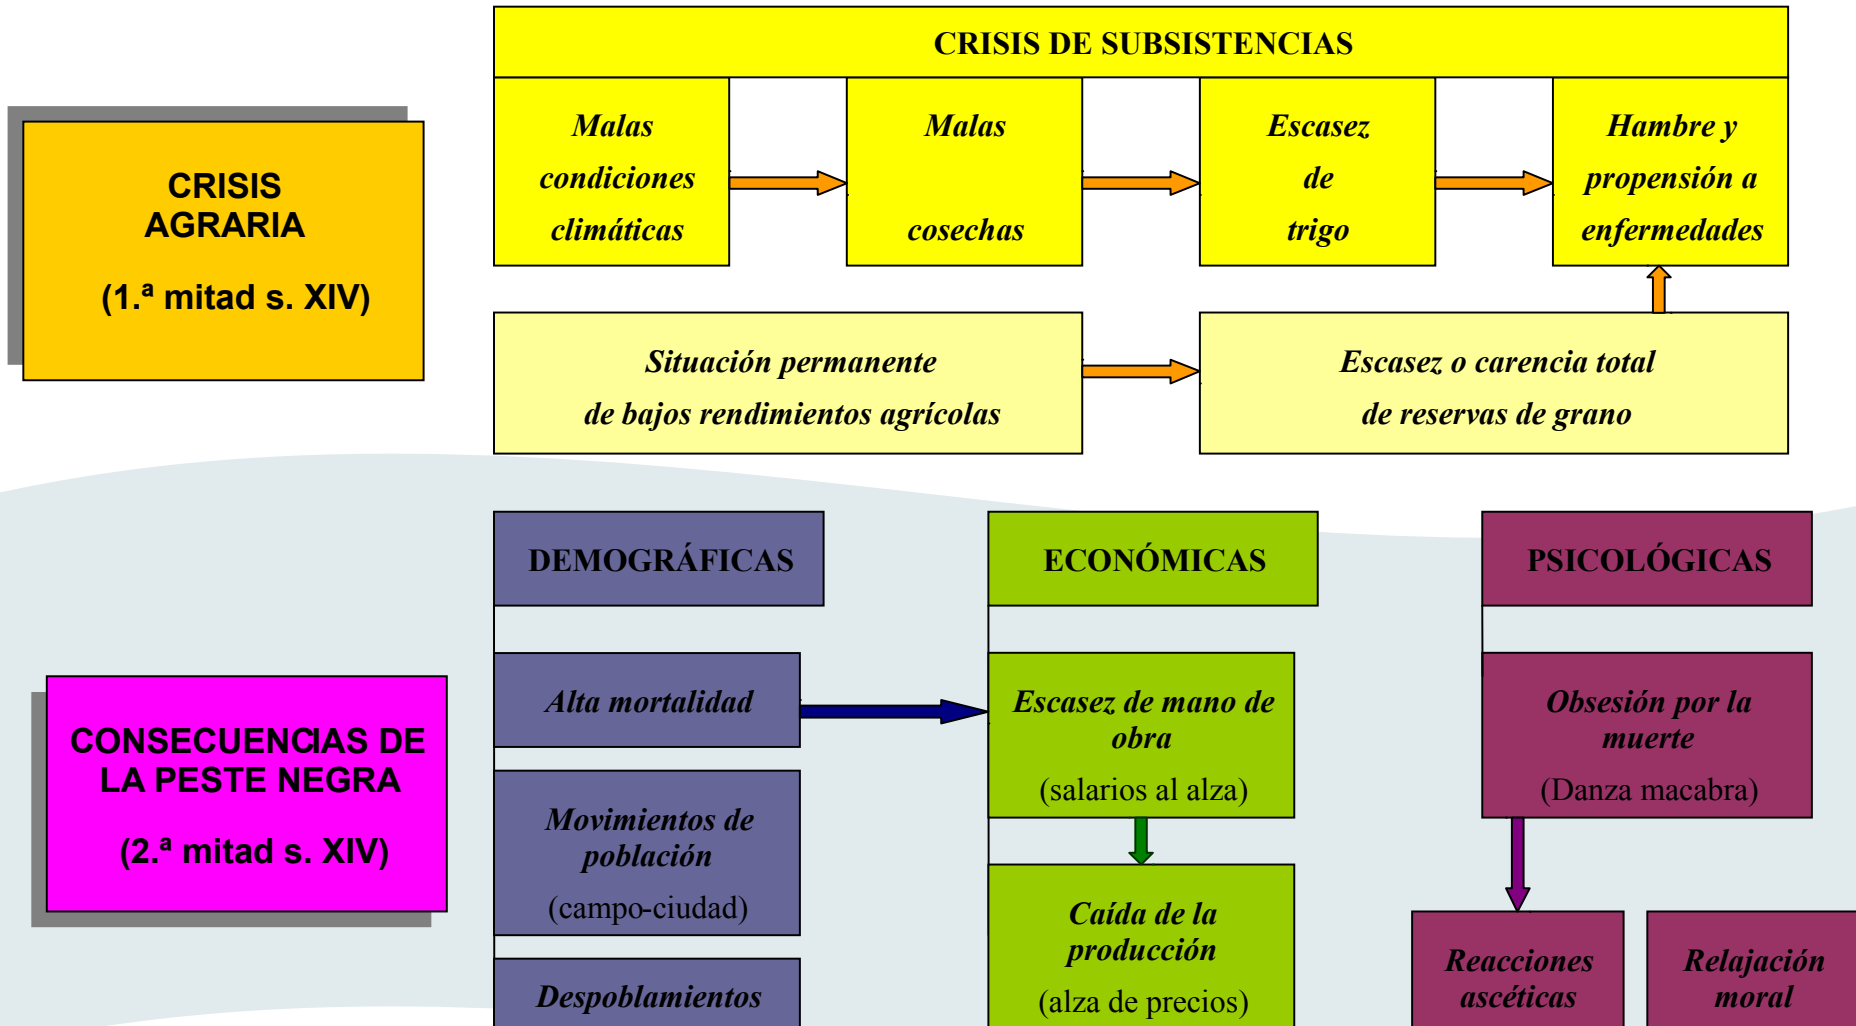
CRISIS AGRARIA

(1.ª mitad s. XIV)

CRISIS DE SUBSISTENCIAS

Malas condiciones climáticas

Malas cosechas

Escasez de trigo

Hambre y propensión a enfermedades

Situación permanente de bajos rendimientos agrícolas

Escasez o carencia total de reservas de grano

CONSECUENCIAS DE LA PESTE NEGRA

(2.ª mitad s. XIV)

DEMOGRÁFICAS

Alta mortalidad

Movimientos de población (campo-ciudad)

Despoblamientos

ECONÓMICAS

Escasez de mano de obra (salarios al alza)

Caída de la producción (alza de precios)

PSICOLÓGICAS

Obsesión por la muerte (Danza macabra)

Reacciones ascéticas

Relajación moral